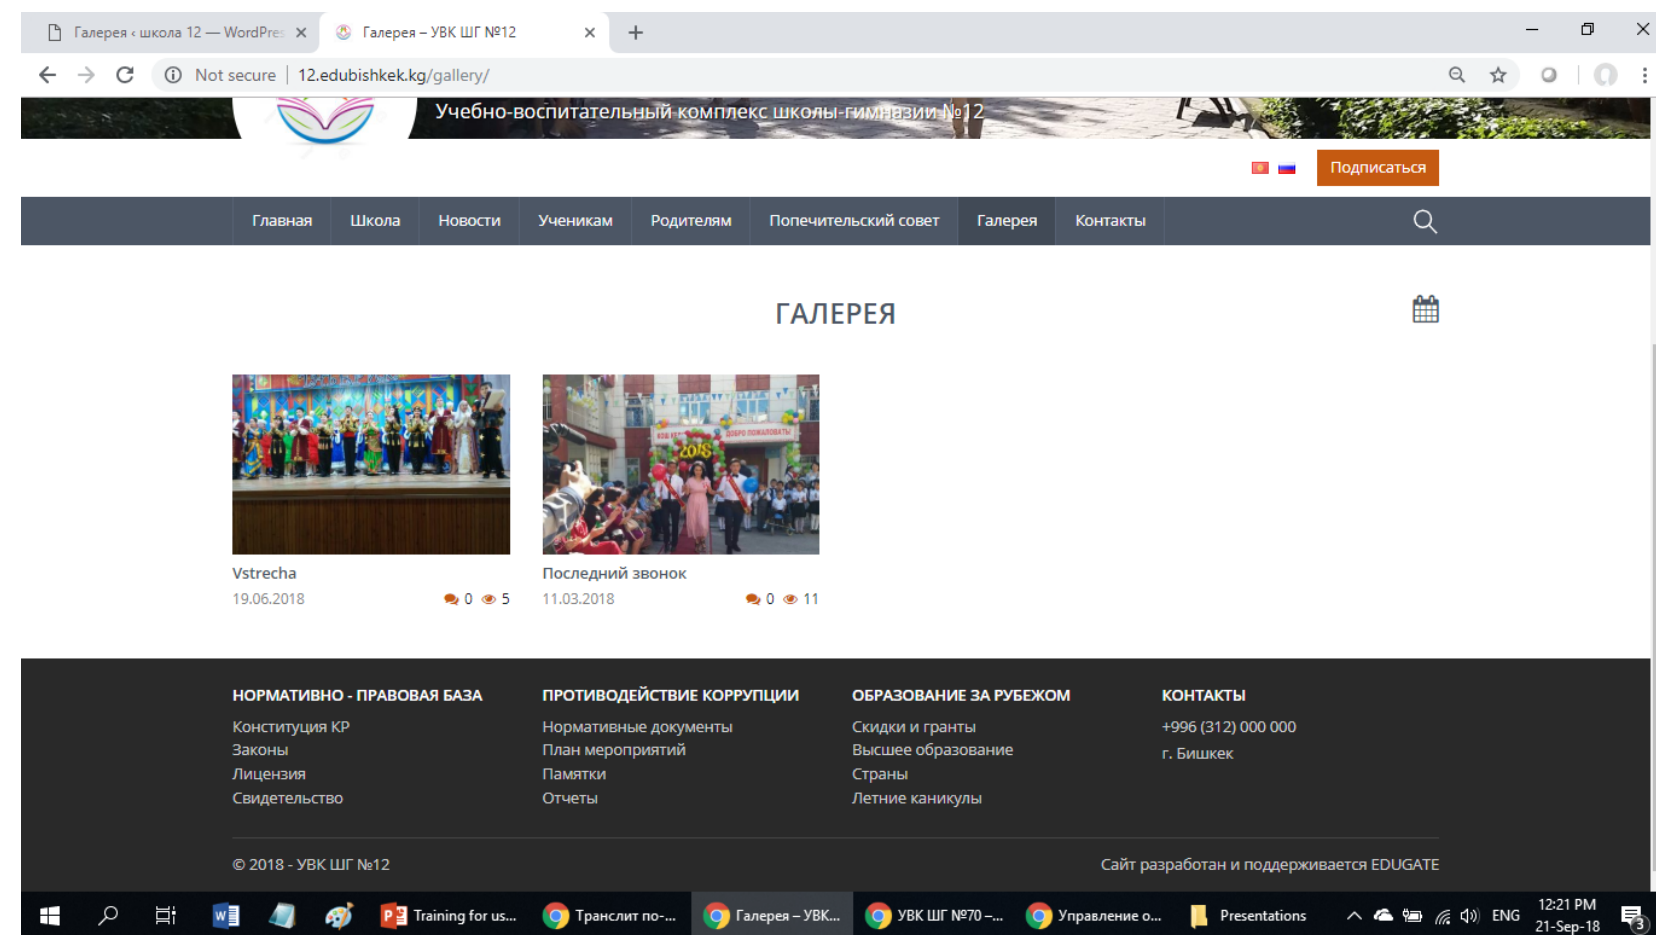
Галерея ‹ школа 12 — WordPres ×
Галерея – УВК ШГ №12 ×
+
Not secure | 12.edubishkek.kg/gallery/

Учебно-воспитательный комплекс школы-гимназии №12

Подписаться

Главная
Школа
Новости
Ученикам
Родителям
Попечительский совет
Галерея
Контакты

ГАЛЕРЕЯ

Vstrecha
19.06.2018
0 5

Последний звонок
11.03.2018
0 11

НОРМАТИВНО - ПРАВОВАЯ БАЗА
Конституция КР
Законы
Лицензия
Свидетельство

ПРОТИВОДЕЙСТВИЕ КОРРУПЦИИ
Нормативные документы
План мероприятий
Памятки
Отчеты

ОБРАЗОВАНИЕ ЗА РУБЕЖОМ
Скидки и гранты
Высшее образование
Страны
Летние каникулы

КОНТАКТЫ
+996 (312) 000 000
г. Бишкек

© 2018 - УВК ШГ №12
Сайт разработан и поддерживается EDUGATE

Training for us...
Транслит по-...
Галерея – УВК...
УВК ШГ №70 –...
Управление о...
Presentations
ENG
12:21 PM
21-Sep-18
3